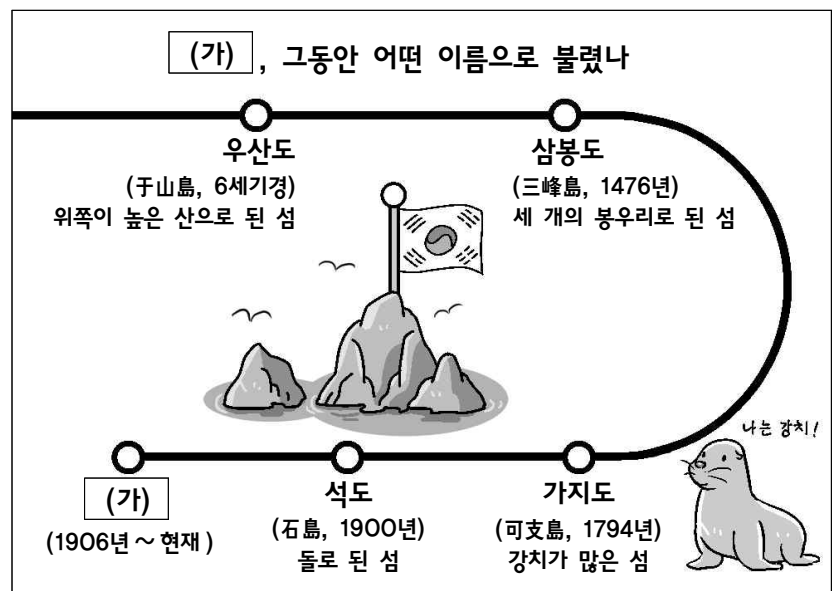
(가), 그동안 어떤 이름으로 불렸나

우산도
(于山島, 6세기경)
위쪽이 높은 산으로 된 섬

삼봉도
(三峰島, 1476년)
세 개의 봉우리로 된 섬

나는 강치!

(가)
(1906년 ~ 현재)

석도
(石島, 1900년)
돌로 된 섬

가지도
(可支島, 1794년)
강치가 많은 섬